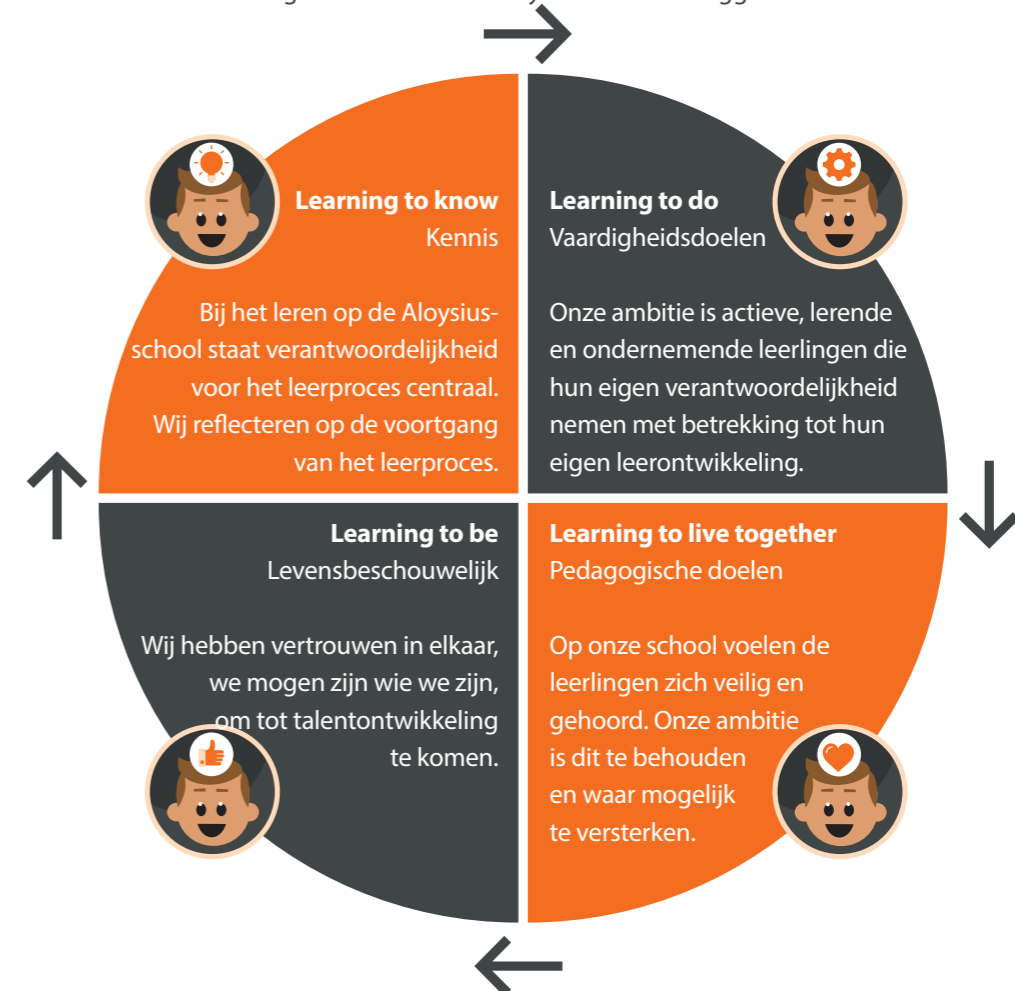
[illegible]

**Learning to know**
Kennis

Bij het leren op de Aloysiusschool staat verantwoordelijkheid voor het leerproces centraal. Wij reflecteren op de voortgang van het leerproces.

**Learning to do**
Vaardigheidsdoelen

Onze ambitie is actieve, lerende en ondernemende leerlingen die hun eigen verantwoordelijkheid nemen met betrekking tot hun eigen leerontwikkeling.

**Learning to be**
Levensbeschouwelijk

Wij hebben vertrouwen in elkaar, we mogen zijn wie we zijn, om tot talentontwikkeling te komen.

**Learning to live together**
Pedagogische doelen

Op onze school voelen de leerlingen zich veilig en gehoord. Onze ambitie is dit te behouden en waar mogelijk te versterken.